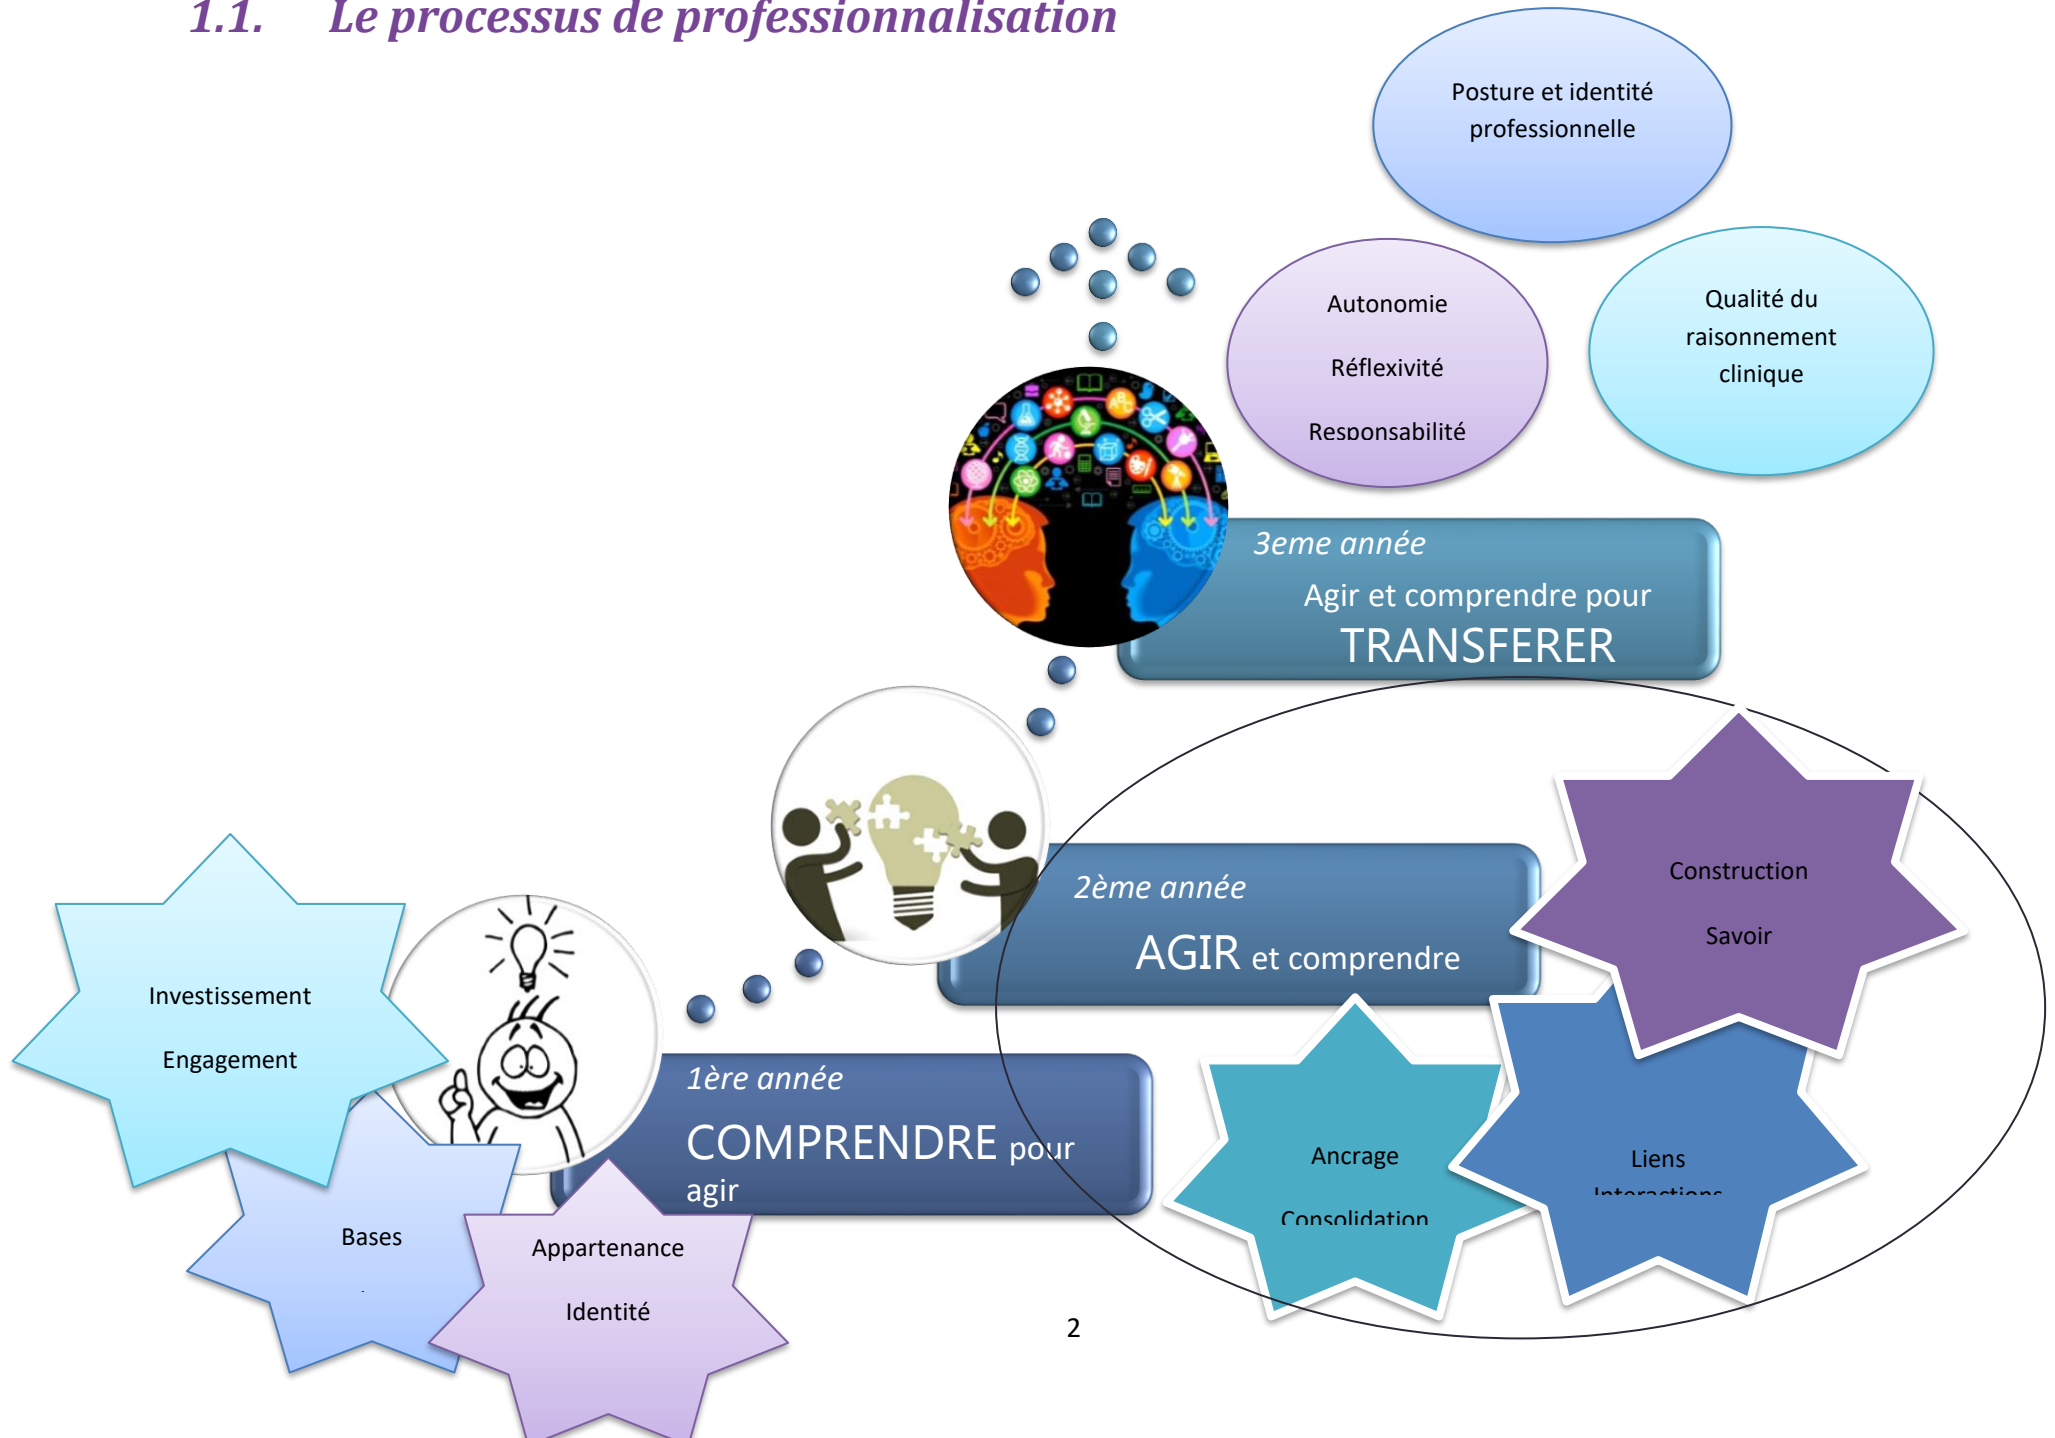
1.1. Le processus de professionnalisation

Posture et identité professionnelle

Autonomie

Réflexivité

Responsabilité

Qualité du raisonnement clinique

3eme année

Agir et comprendre pour TRANSFERER

2ème année

AGIR et comprendre

Construction

Savoir

1ère année

COMPRENDRE pour agir

Investissement

Engagement

Bases

Appartenance

Identité

Ancrage

Consolidation

Liens

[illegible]

2